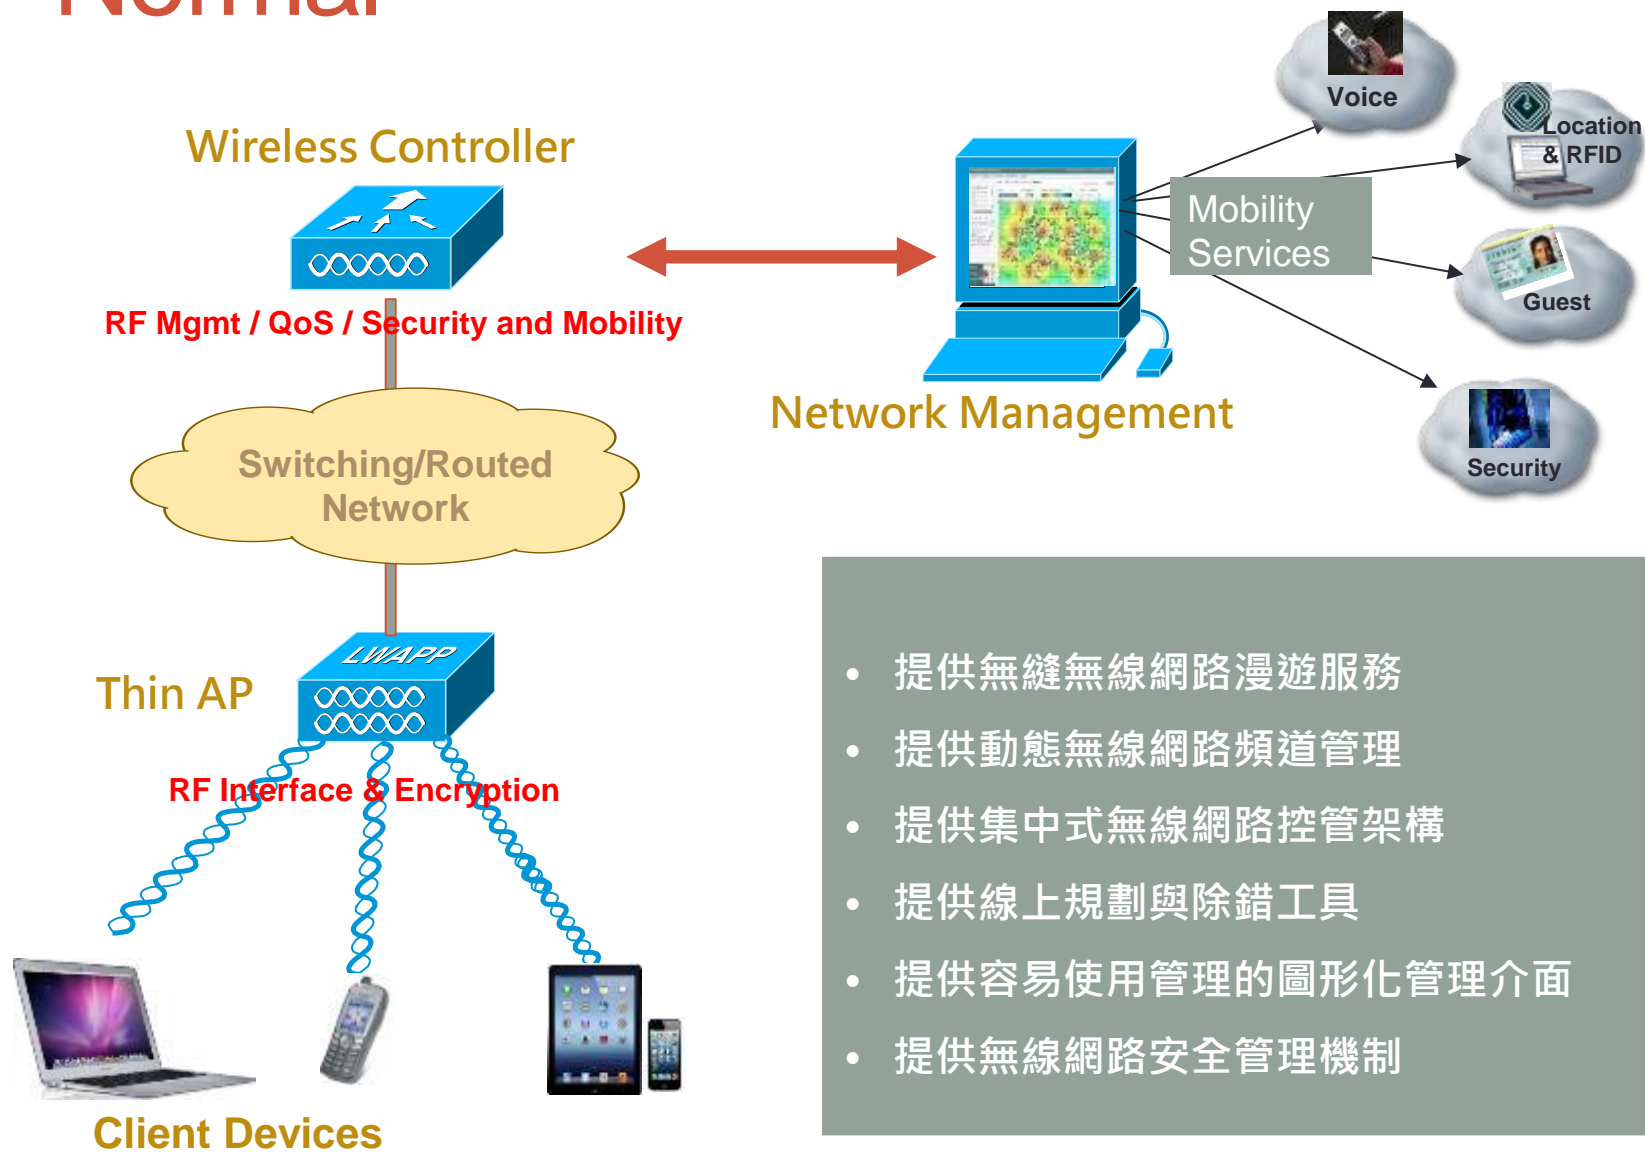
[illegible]

Wireless Controller

RF Mgmt / QoS / Security and Mobility

Switching/Routed Network

LWAPP

Thin AP

RF Interface & Encryption

Client Devices

Network Management

Mobility Services

Voice

Location & RFID

Guest

Security

• 提供無縫無線網路漫遊服務
• 提供動態無線網路頻道管理
• 提供集中式無線網路控管架構
• 提供線上規劃與除錯工具
• 提供容易使用管理的圖形化管理介面
• 提供無線網路安全管理機制